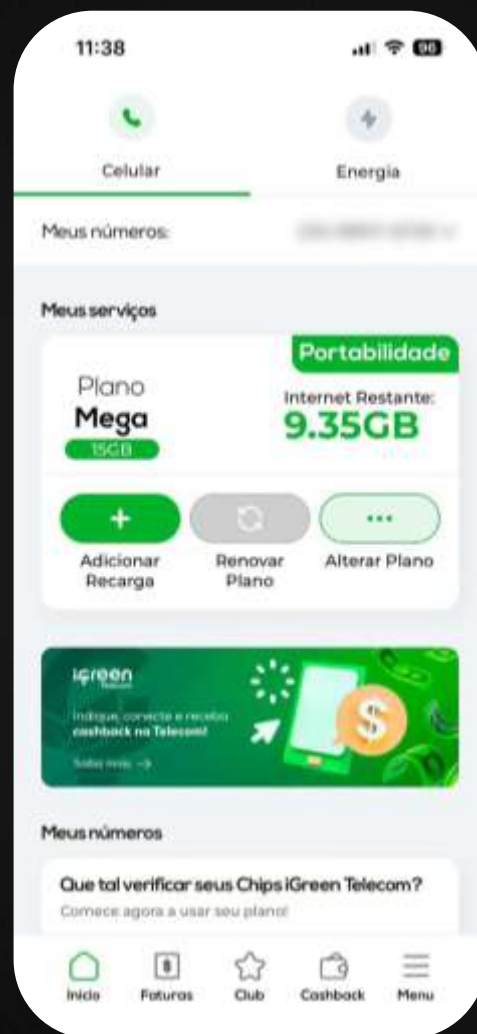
11:38

98

Celular

Energia

Meus números: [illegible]

Meus serviços

Portabilidade

Plano
Mega
15GB

Internet Restante:
9.35GB

+
Adicionar Recarga

Renovar Plano

...
Alterar Plano

igreen
Telecom

Indique, conecte e receba cashback na Telecom!

Saiba mais →

$

Meus números

Que tal verificar seus Chips iGreen Telecom?

Comece agora a usar seu plano!

Início

Faturas

Club

Cashback

Menu